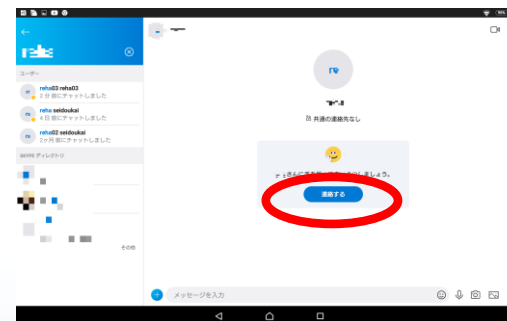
ユーザー

reha03 reha03
1 日 前にチャットしました

reha seidoukai
4 日 前にチャットしました

reha02 seidoukai
2 か月 前にチャットしました

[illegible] ディレクトリ

その他

re

共通の連絡先なし

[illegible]さんに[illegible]しましょう。

連絡する

メッセージを入力